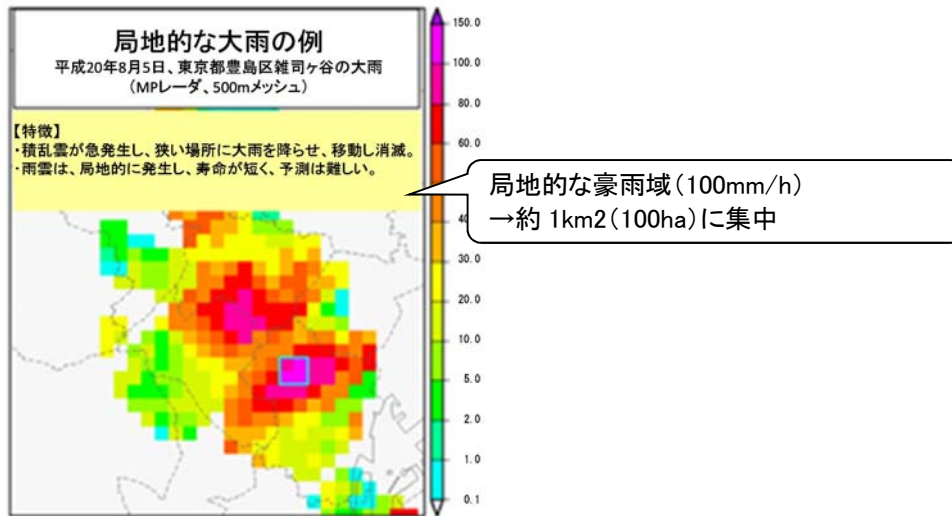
局地的な大雨の例
平成20年8月5日、東京都豊島区雑司ヶ谷の大雨
（MPレーダ、500mメッシュ）

【特徴】
・積乱雲が急発生し、狭い場所に大雨を降らせ、移動し消滅。
・雨雲は、局地的に発生し、寿命が短く、予測は難しい。

局地的な豪雨域（100mm/h）
→約 1km2（100ha）に集中

150.0
100.0
80.0
60.0
40
30.0
20.0
10.0
5.0
2.0
1.0
0.1